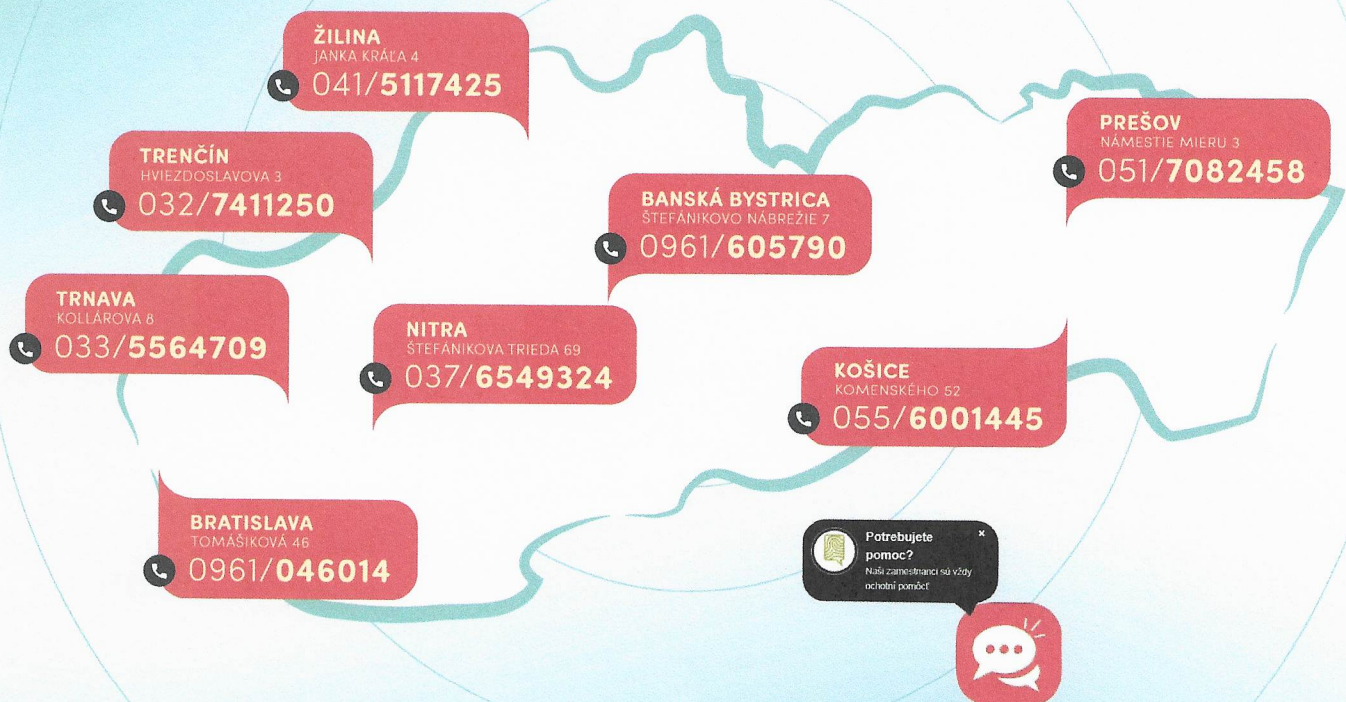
ŽILINA
JANKA KRÁĽA 4
041/5117425

TRENČÍN
HVIEZDOSLAVOVA 3
032/7411250

PREŠOV
NÁMESTIE MIERU 3
051/7082458

BANSKÁ BYSTRICA
ŠTEFÁNIKOVO NÁBREŽIE 7
0961/605790

TRNAVA
KOLLÁROVA 8
033/5564709

NITRA
ŠTEFÁNIKOVA TRIEDA 69
037/6549324

KOŠICE
KOMENSKÉHO 52
055/6001445

BRATISLAVA
TOMÁŠIKOVÁ 46
0961/046014

Potrebujete pomoc?
Naši zamestnanci sú vždy ochotní pomôcť
×